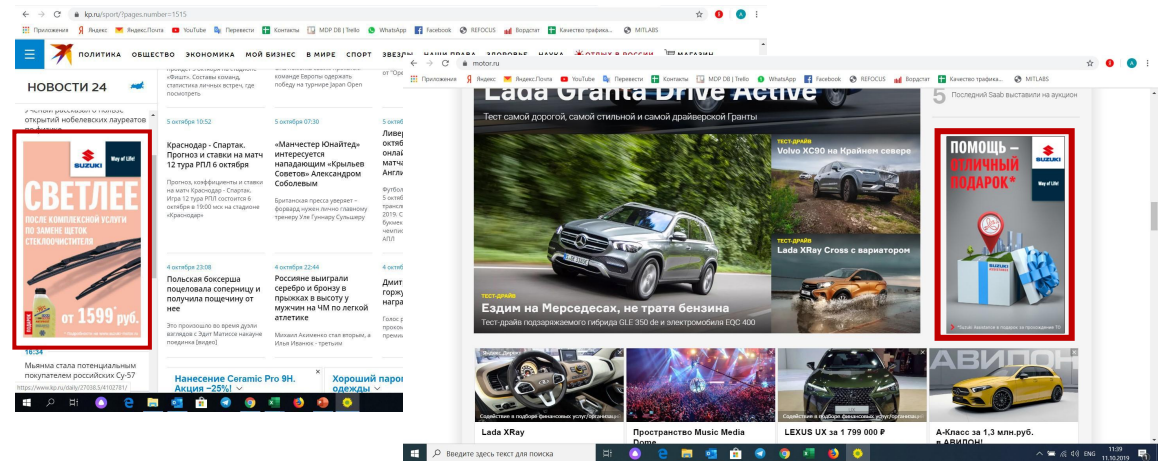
kp.ru/sport/?pages.number=1515

Приложения Яндекс YouTube Переводчик Контакты MDP DB | Trello WhatsApp Facebook REFOCUS Ворд стат Качество трафика MITLABS

ПОЛИТИКА ОБЩЕСТВО ЭКОНОМИКА МОЙ БИЗНЕС В МИРЕ СПОРТ ЗВЕЗДЫ НАШИ ПРАВА ЗДОРОВЬЕ НАУКА ОТДЫХ В РОССИИ МАГАЗИН

НОВОСТИ 24

открытий нобелевских лауреатов

Way of Life!

СВЕТЛЕЕ

ПОСЛЕ КОМПЛЕКСНОЙ УСЛУГИ ПО ЗАМЕНЕ ЩЕТОК СТЕКЛООЧИСТИТЕЛЯ

ОТ 1599* руб.

16:34

Мьянма стала потенциальным покупателем российских Су-57

«Фишт». Составы команд, статистика личных встреч, где посмотреть

команде Европы одержать победу на турнире Japan Open

5 октября 10:52

Краснодар - Спартак. Прогноз и ставки на матч 12 тура РПЛ 6 октября

Прогноз, коэффициенты и ставки на матч Краснодар - Спартак. Игра 12 тура РПЛ состоится 6 октября в 19:00 мск на стадионе «Краснодар»

5 октября 07:30

«Манчестер Юнайтед» интересуется нападающим «Крыльев Советов» Александром Соболевым

Британская пресса уверяет – форварду нужен лично главному тренеру Уле Гуннару Сульшеру

4 октября 23:08

Польская боксерша поцеловала соперницу и получила пощечину от нее

Это произошло во время дуэли взглядов с Эдит Матиссе накануне поединка [видео]

4 октября 22:44

Россияне выиграли серебро и бронзу в прыжках в высоту у мужчин на ЧМ по легкой атлетике

Михаил Акименко стал вторым, а Илья Иванюк - третьим

Нанесение Ceramic Pro 9H. Акция −25%!

Хороший паро одежды

motor.ru

Lada Granta Drive Active

Тест самой дорогой, самой стильной и самой драйверской Гранты

5 Последний Saab выставили на аукцион

ТЕСТ-ДРАЙВ

Volvo XC90 на Крайнем севере

ТЕСТ-ДРАЙВ

Lada XRay Cross с вариатором

ТЕСТ-ДРАЙВ

Ездим на Мерседесах, не тратя бензина

Тест-драйв подзаряжаемого гибрида GLE 350 de и электромобиля EQC 400

ПОМОЩЬ – ОТЛИЧНЫЙ ПОДАРОК*

SUZUKI Way of Life!

Lada XRay

Пространство Music Media Dome

LEXUS UX за 1 799 000 ₽

А-Класс за 1,3 млн.руб. в АВИДОН!

АВИДОН

Введите здесь текст для поиска

ENG 11:39 11.10.2019